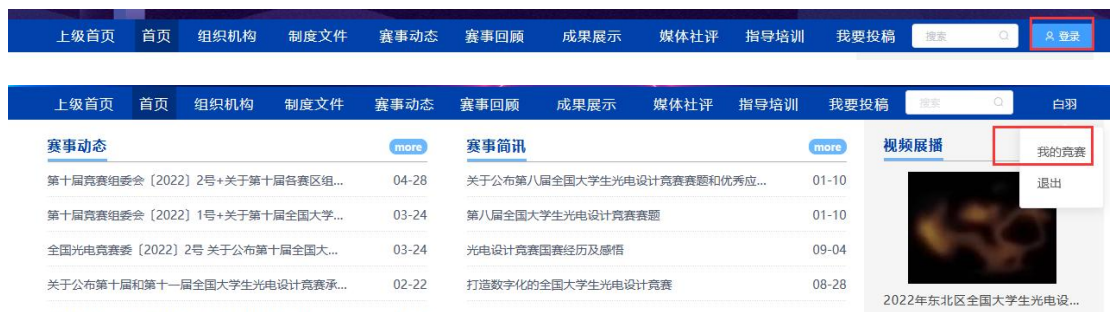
上级首页 首页 组织机构 制度文件 赛事动态 赛事回顾 成果展示 媒体社评 指导培训 我要投稿 搜索 登录

上级首页 首页 组织机构 制度文件 赛事动态 赛事回顾 成果展示 媒体社评 指导培训 我要投稿 搜索 白羽

赛事动态 more

第十届竞赛组委会〔2022〕2号+关于第十届各赛区组... 04-28

第十届竞赛组委会〔2022〕1号+关于第十届全国大学... 03-24

全国光电竞赛委〔2022〕2号 关于公布第十届全国大... 03-24

关于公布第十届和第十一届全国大学生光电设计竞赛承... 02-22

赛事简讯 more

关于公布第八届全国大学生光电设计竞赛赛题和优秀应... 01-10

第八届全国大学生光电设计竞赛赛题 01-10

光电设计竞赛国赛经历及感悟 09-04

打造数字化的全国大学生光电设计竞赛 08-28

视频展播

我的竞赛

退出

2022年东北区全国大学生光电设...